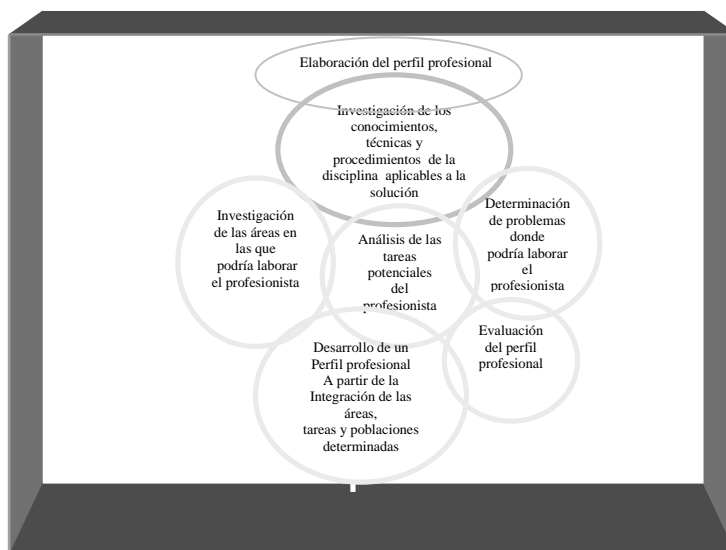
Elaboración del perfil profesional

Investigación de los conocimientos, técnicas y procedimientos de la disciplina aplicables a la solución

Investigación de las áreas en las que podría laborar el profesionista

Análisis de las tareas potenciales del profesionista

Determinación de problemas donde podría laborar el profesionista

Evaluación del perfil profesional

Desarrollo de un Perfil profesional A partir de la Integración de las áreas, tareas y poblaciones determinadas